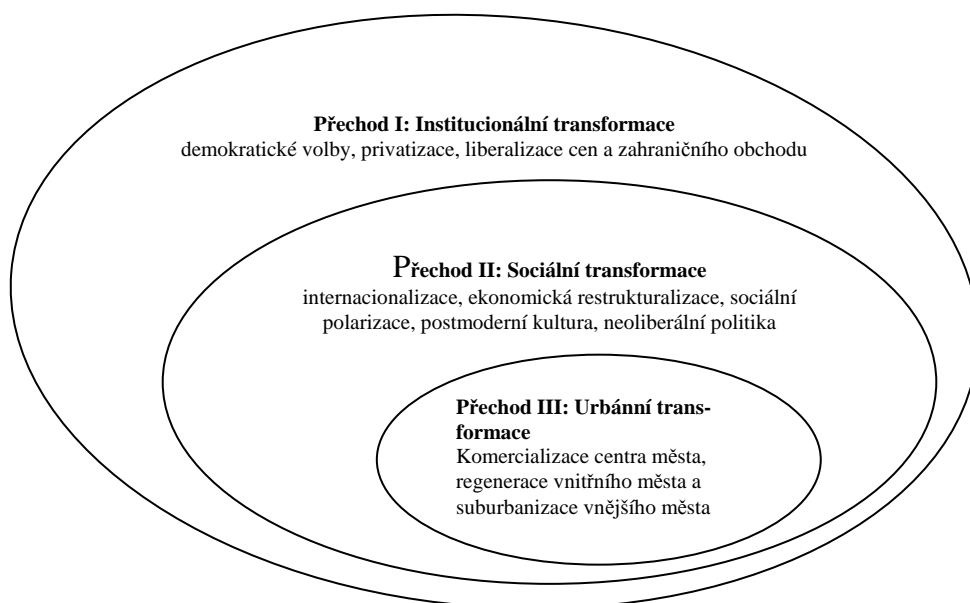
**Přechod I: Institucionální transformace**
demokratické volby, privatizace, liberalizace cen a zahraničního obchodu

**Přechod II: Sociální transformace**
internacionalizace, ekonomická restrukturalizace, sociální polarizace, postmoderní kultura, neoliberální politika

**Přechod III: Urbánní transformace**
Komercializace centra města, regenerace vnitřního města a suburbanizace vnějšího města